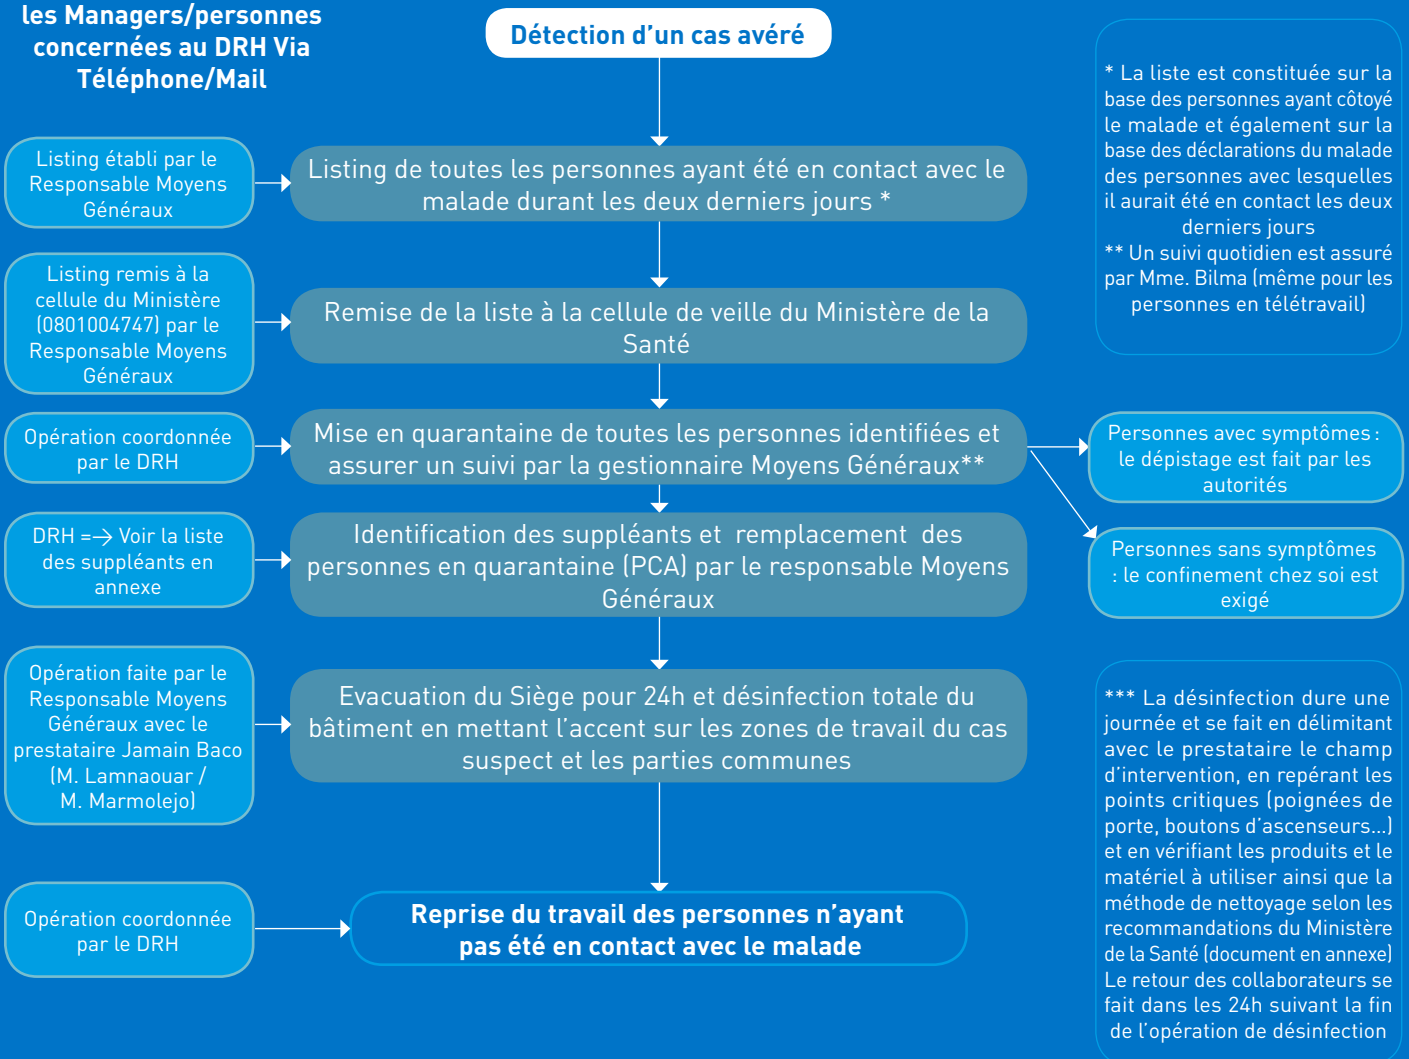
les Managers/personnes concernées au DRH Via Téléphone/Mail

Détection d'un cas avéré

Listing établi par le Responsable Moyens Généraux

Listing de toutes les personnes ayant été en contact avec le malade durant les deux derniers jours *

Listing remis à la cellule du Ministère (0801004747) par le Responsable Moyens Généraux

Remise de la liste à la cellule de veille du Ministère de la Santé

Opération coordonnée par le DRH

Mise en quarantaine de toutes les personnes identifiées et assurer un suivi par la gestionnaire Moyens Généraux**

DRH =→ Voir la liste des suppléants en annexe

Identification des suppléants et remplacement des personnes en quarantaine (PCA) par le responsable Moyens Généraux

Opération faite par le Responsable Moyens Généraux avec le prestataire Jamain Baco (M. Lamnaouar / M. Marmolejo)

Evacuation du Siège pour 24h et désinfection totale du bâtiment en mettant l'accent sur les zones de travail du cas suspect et les parties communes

Opération coordonnée par le DRH

Reprise du travail des personnes n'ayant pas été en contact avec le malade

* La liste est constituée sur la base des personnes ayant côtoyé le malade et également sur la base des déclarations du malade des personnes avec lesquelles il aurait été en contact les deux derniers jours
** Un suivi quotidien est assuré par Mme. Bilma (même pour les personnes en télétravail)

Personnes avec symptômes : le dépistage est fait par les autorités

Personnes sans symptômes : le confinement chez soi est exigé

*** La désinfection dure une journée et se fait en délimitant avec le prestataire le champ d'intervention, en repérant les points critiques (poignées de porte, boutons d'ascenseurs...) et en vérifiant les produits et le matériel à utiliser ainsi que la méthode de nettoyage selon les recommandations du Ministère de la Santé (document en annexe) Le retour des collaborateurs se fait dans les 24h suivant la fin de l'opération de désinfection